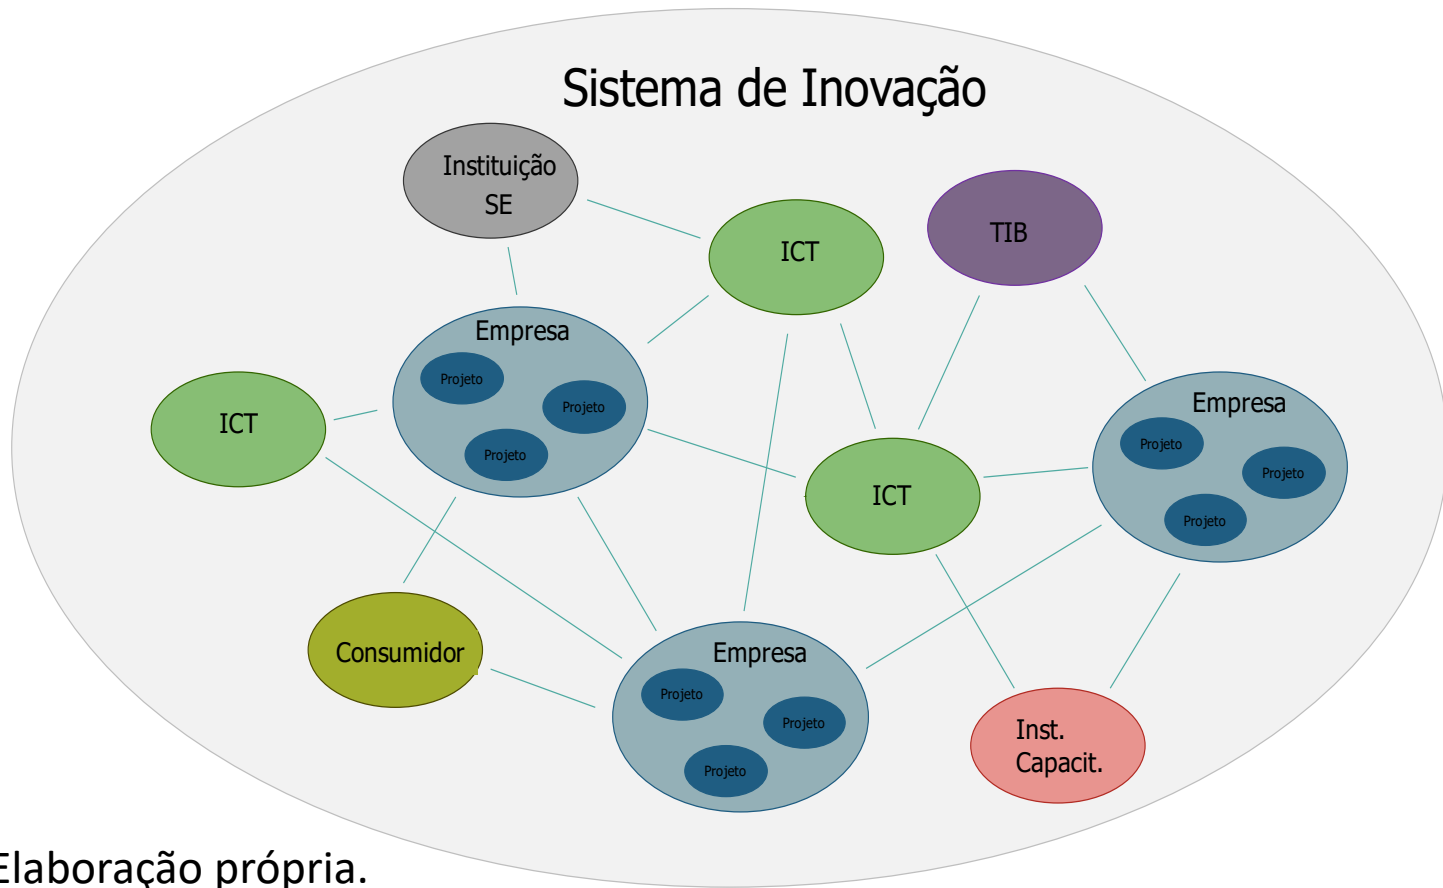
Sistema de Inovação

Instituição SE

ICT

TIB

Empresa
Projeto
Projeto
Projeto

ICT

ICT

Empresa
Projeto
Projeto
Projeto

Consumidor

Empresa
Projeto
Projeto
Projeto

Inst. Capacit.

Elaboração própria.